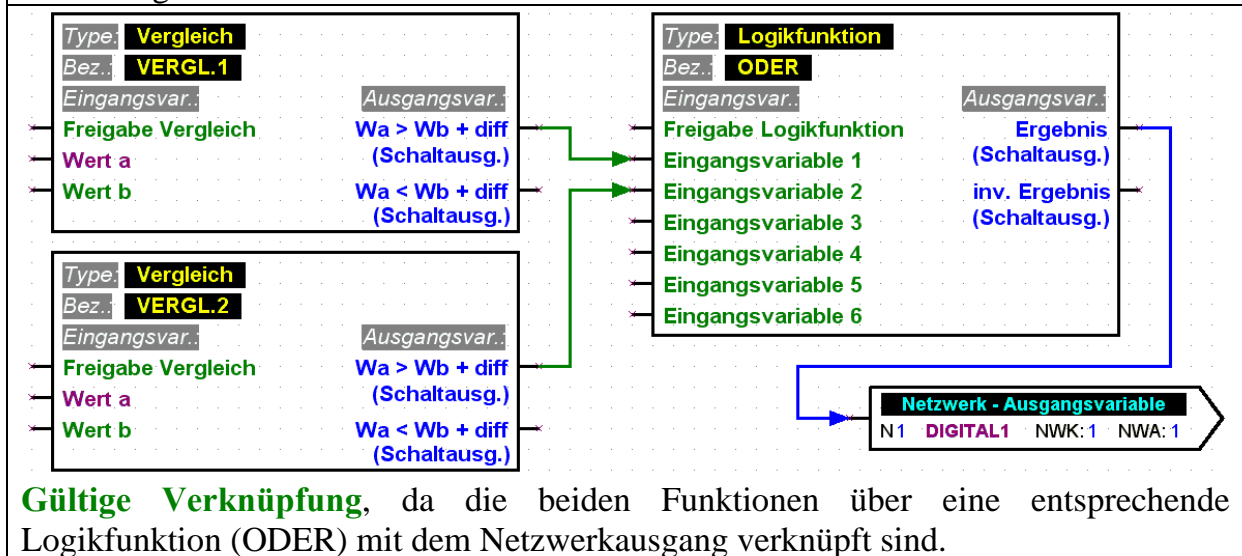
Type: Vergleich
Bez.: VERGL.1
Eingangsvar.:
Ausgangsvar.:
Freigabe Vergleich
Wert a
Wert b
Wa > Wb + diff (Schaltausg.)
Wa < Wb + diff (Schaltausg.)

Type: Vergleich
Bez.: VERGL.2
Eingangsvar.:
Ausgangsvar.:
Freigabe Vergleich
Wert a
Wert b
Wa > Wb + diff (Schaltausg.)
Wa < Wb + diff (Schaltausg.)

Type: Logikfunktion
Bez.: ODER
Eingangsvar.:
Ausgangsvar.:
Freigabe Logikfunktion
Eingangsvariable 1
Eingangsvariable 2
Eingangsvariable 3
Eingangsvariable 4
Eingangsvariable 5
Eingangsvariable 6
Ergebnis (Schaltausg.)
inv. Ergebnis (Schaltausg.)

Netzwerk - Ausgangsvariable
N 1 DIGITAL1 NWK: 1 NWA: 1

Gültige Verknüpfung, da die beiden Funktionen über eine entsprechende Logikfunktion (ODER) mit dem Netzwerkausgang verknüpft sind.